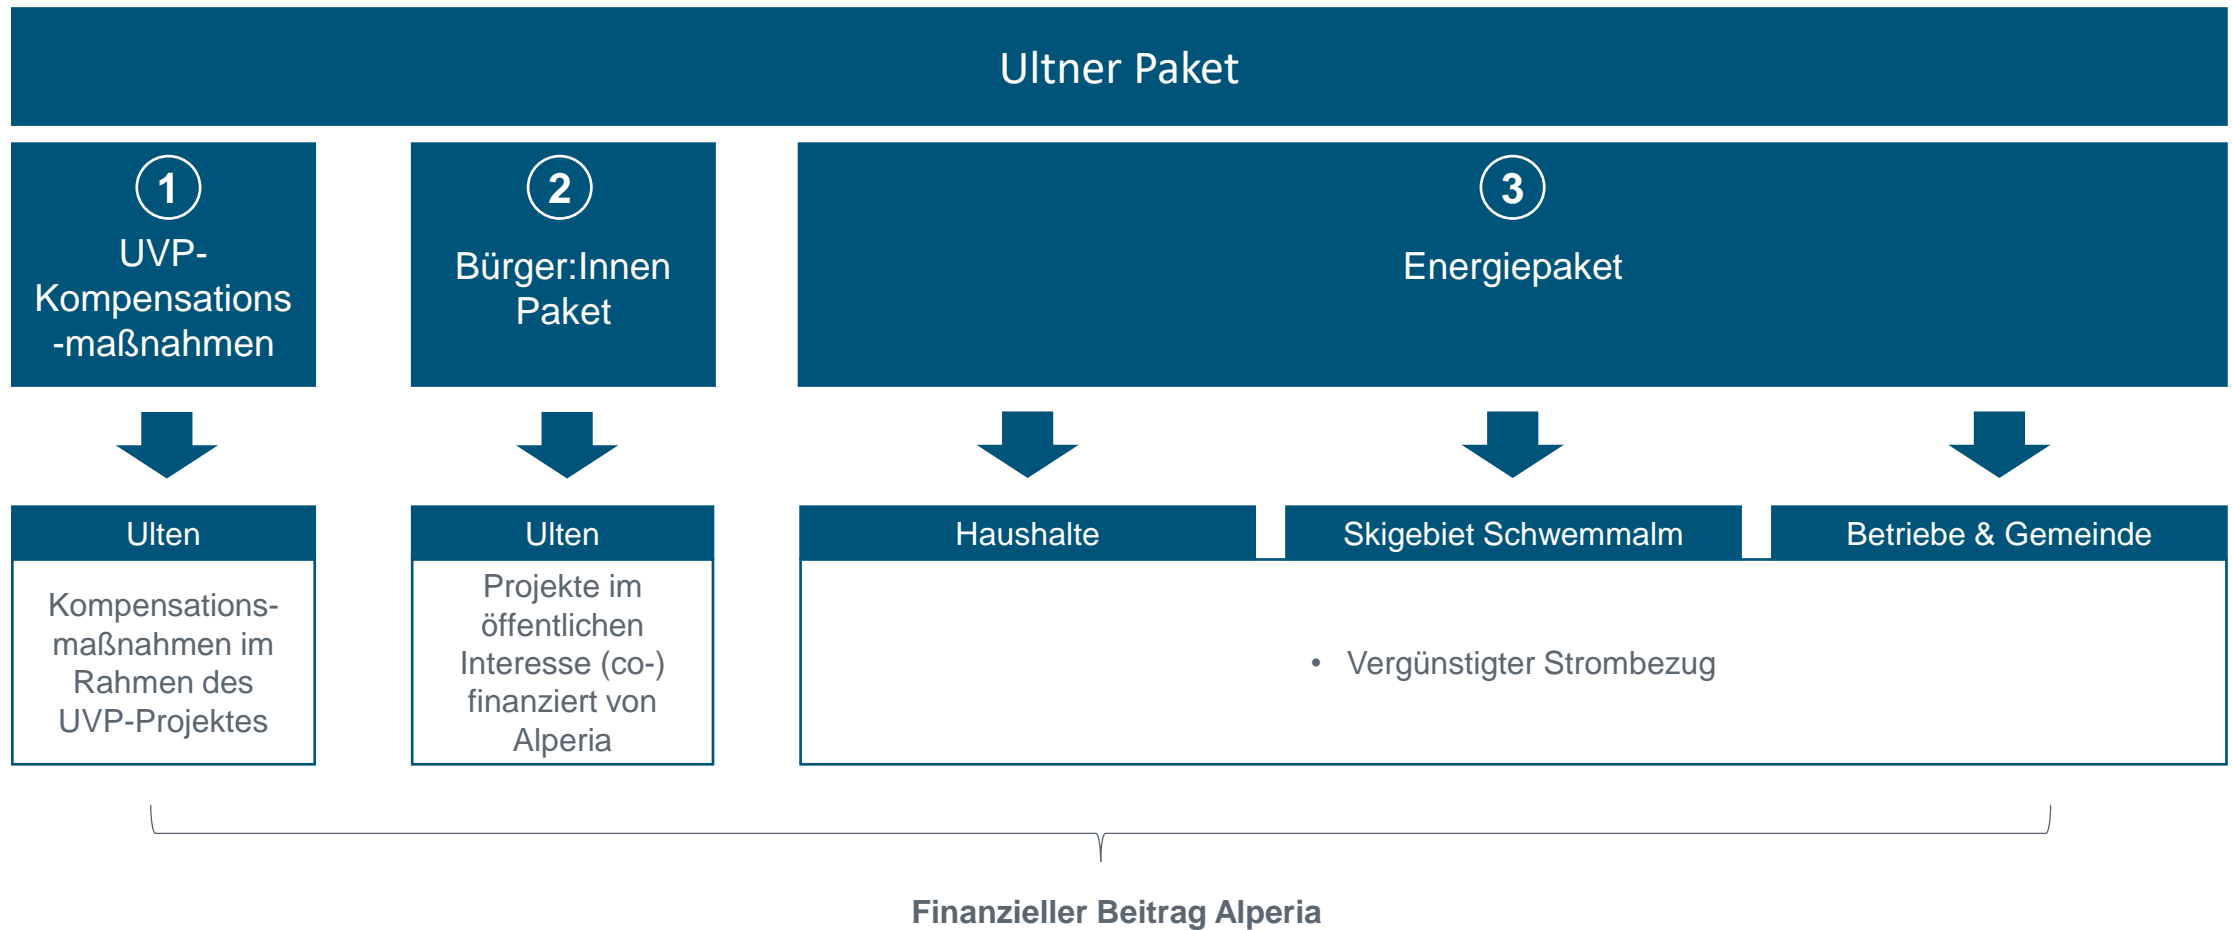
Ultner Paket

1
UVP-Kompensations-maßnahmen

2
Bürger:Innen Paket

3
Energiepaket

Ulten

Kompensationsmaßnahmen im Rahmen des UVP-Projektes

Ulten

Projekte im öffentlichen Interesse (co-) finanziert von Alperia

Haushalte

Skigebiet Schwemmalm

Betriebe & Gemeinde

• Vergünstigter Strombezug

Finanzieller Beitrag Alperia